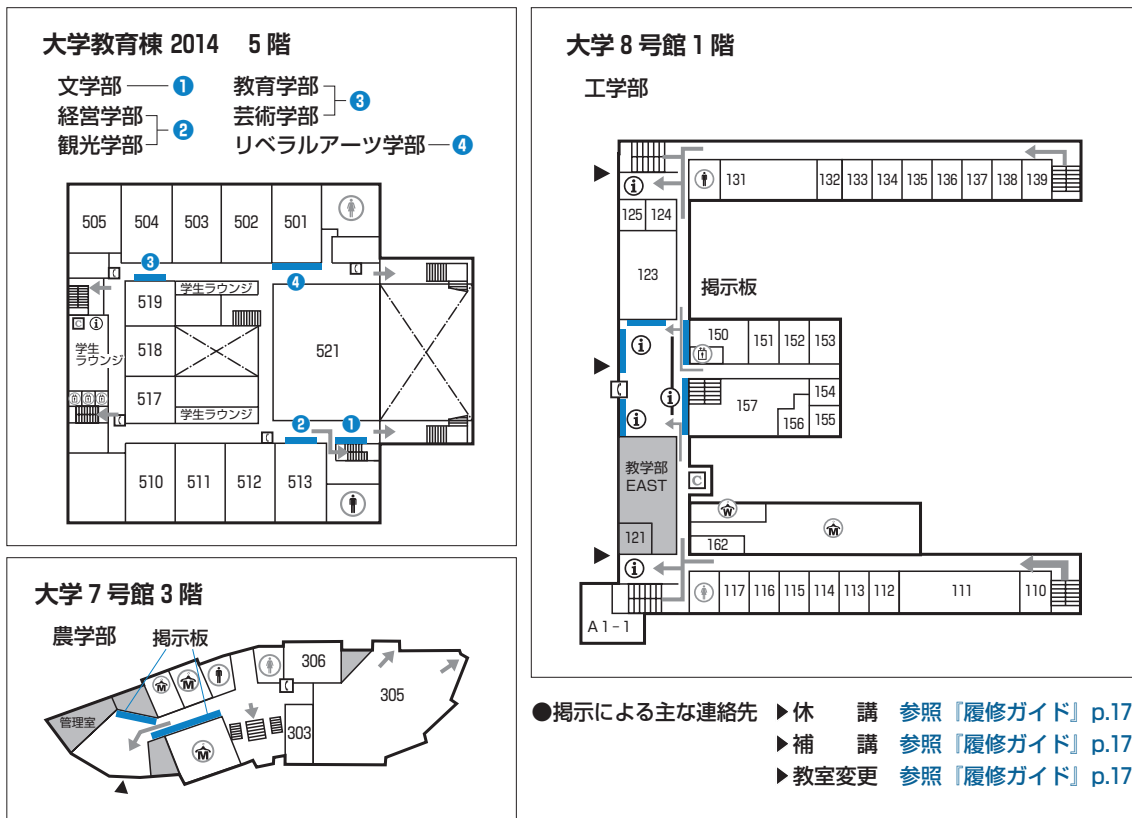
大学教育棟 2014　5 階

文学部 ❶
経営学部
観光学部 ❷
教育学部
芸術学部 ❸
リベラルアーツ学部 ❹

505 504 503 502 501
❸
519
学生ラウンジ
❹
学生ラウンジ
518
521
517
学生ラウンジ
❷ ❶
510 511 512 513

大学 8 号館 1 階

工学部

131 132 133 134 135 136 137 138 139
125 124
123
掲示板
150 151 152 153
154
157
155
156
教学部 EAST
C
162
121
117 116 115 114 113 112 111 110
A 1 - 1

大学 7 号館 3 階

農学部
掲示板
306
305
管理室
303

●掲示による主な連絡先 ▶休　講　参照『履修ガイド』p.17
▶補　講　参照『履修ガイド』p.17
▶教室変更　参照『履修ガイド』p.17